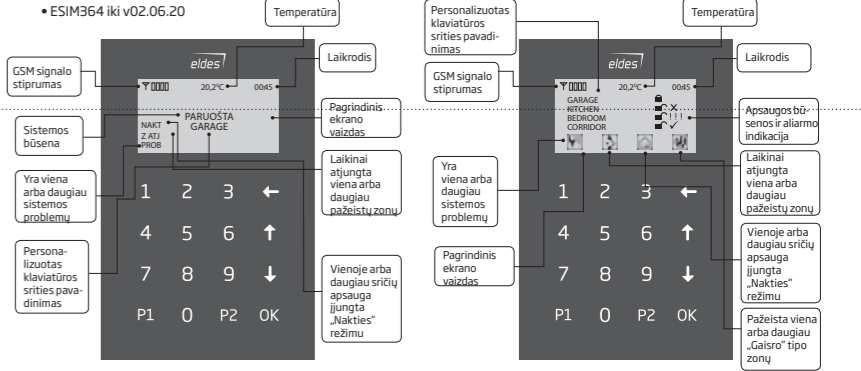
• ESIM364 iki v02.06.20

Temperatūra

Laikrodis

GSM signalo stiprumas

eldes

20,2°C

00:45

PARUOŠTA
GARAGE

NAKT
Z ATJ
PROB

Pagrindinis ekrano vaizdas

Sistemos būsena

Yra viena arba daugiau sistemos problemų

Laikinai atjungta viena arba daugiau pažeistų zonų

Personalizuotas klaviatūros srities pavadinimas

Vienoje arba daugiau sričių apsauga įjungta „Nakties" režimu

1 2 3 ←
4 5 6 ↑
7 8 9 ↓
P1 0 P2 OK

Personalizuotas klaviatūros srities pavadinimas

Temperatūra

Laikrodis

GSM signalo stiprumas

eldes

20,2°C

00:45

GARAGE
KITCHEN
BEDROOM
CORRIDOR

Apsaugos būsenos ir aliarmo indikacija

Yra viena arba daugiau sistemos problemų

Laikinai atjungta viena arba daugiau pažeistų zonų

Pagrindinis ekrano vaizdas

Vienoje arba daugiau sričių apsauga įjungta „Nakties" režimu

Pažeista viena arba daugiau „Gaisro" tipo zonų

1 2 3 ←
4 5 6 ↑
7 8 9 ↓
P1 0 P2 OK